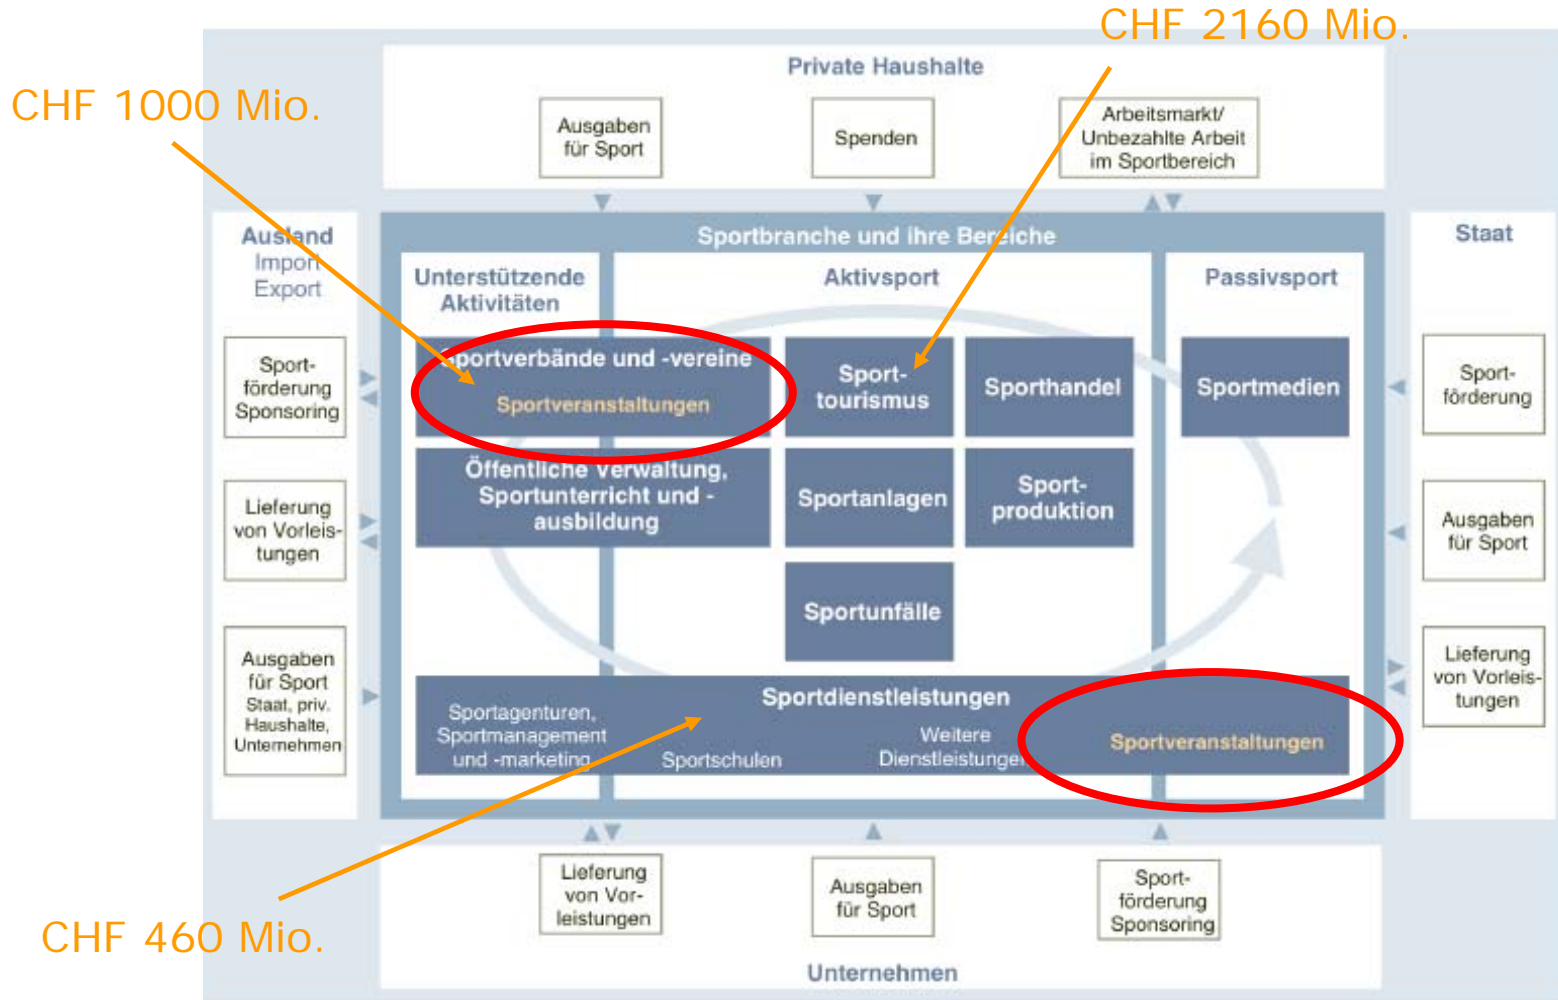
CHF 2160 Mio.

CHF 1000 Mio.

Private Haushalte

Ausgaben für Sport

Spenden

Arbeitsmarkt/ Unbezahlte Arbeit im Sportbereich

Ausland
Import
Export

Sportbranche und ihre Bereiche

Staat

Unterstützende Aktivitäten

Aktivsport

Passivsport

Sportförderung Sponsoring

Sportverbände und -vereine

Sportveranstaltungen

Sporttourismus

Sporthandel

Sportmedien

Sportförderung

Lieferung von Vorleistungen

Öffentliche Verwaltung, Sportunterricht und -ausbildung

Sportanlagen

Sportproduktion

Ausgaben für Sport

Sportunfälle

Ausgaben für Sport Staat, priv. Haushalte, Unternehmen

Sportdienstleistungen

Sportagenturen, Sportmanagement und -marketing

Sportschulen

Weitere Dienstleistungen

Sportveranstaltungen

Lieferung von Vorleistungen

Lieferung von Vorleistungen

Ausgaben für Sport

Sportförderung Sponsoring

CHF 460 Mio.

Unternehmen